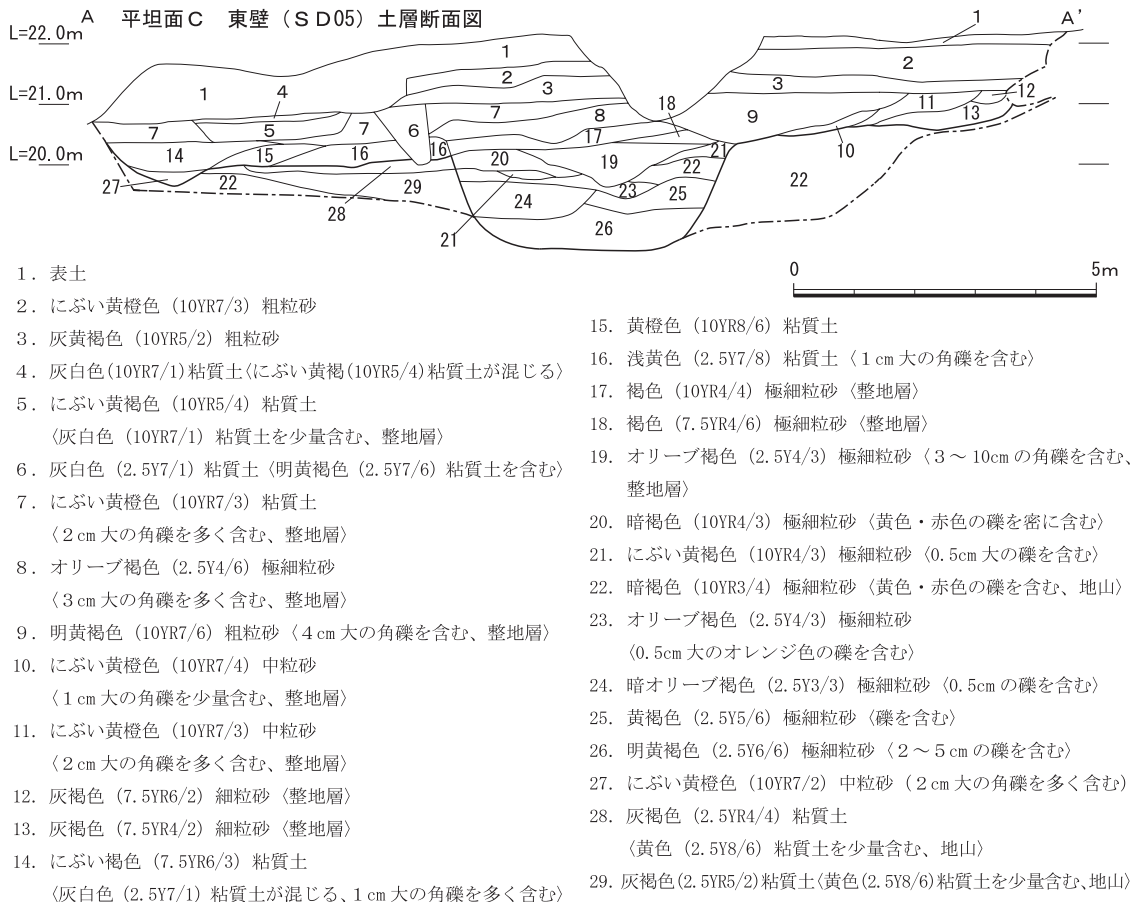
A　平坦面Ｃ　東壁（ＳＤ05）土層断面図

A'

L=22.0m
L=21.0m
L=20.0m

1 1 2 2 3 3 4 1 5 7 7 6 8 18 9 11 12 13 10 14 15 16 16 17 20 19 21 22 22 27 22 29 23 25 28 24 21 26 22

0　5m

1．表土
2．にぶい黄橙色（10YR7/3）粗粒砂
3．灰黄褐色（10YR5/2）粗粒砂
4．灰白色(10YR7/1)粘質土〈にぶい黄褐(10YR5/4)粘質土が混じる〉
5．にぶい黄褐色（10YR5/4）粘質土
〈灰白色（10YR7/1）粘質土を少量含む、整地層〉
6．灰白色（2.5Y7/1）粘質土〈明黄褐色（2.5Y7/6）粘質土を含む〉
7．にぶい黄橙色（10YR7/3）粘質土
〈2cm大の角礫を多く含む、整地層〉
8．オリーブ褐色（2.5Y4/6）極細粒砂
〈3cm大の角礫を多く含む、整地層〉
9．明黄褐色（10YR7/6）粗粒砂〈4cm大の角礫を含む、整地層〉
10．にぶい黄橙色（10YR7/4）中粒砂
〈1cm大の角礫を少量含む、整地層〉
11．にぶい黄橙色（10YR7/3）中粒砂
〈2cm大の角礫を多く含む、整地層〉
12．灰褐色（7.5YR6/2）細粒砂〈整地層〉
13．灰褐色（7.5YR4/2）細粒砂〈整地層〉
14．にぶい褐色（7.5YR6/3）粘質土
〈灰白色（2.5Y7/1）粘質土が混じる、1cm大の角礫を多く含む〉

15．黄橙色（10YR8/6）粘質土
16．浅黄色（2.5Y7/8）粘質土〈1cm大の角礫を含む〉
17．褐色（10YR4/4）極細粒砂〈整地層〉
18．褐色（7.5YR4/6）極細粒砂〈整地層〉
19．オリーブ褐色（2.5Y4/3）極細粒砂〈3～10cmの角礫を含む、整地層〉
20．暗褐色（10YR4/3）極細粒砂〈黄色・赤色の礫を密に含む〉
21．にぶい黄褐色（10YR4/3）極細粒砂〈0.5cm大の礫を含む〉
22．暗褐色（10YR3/4）極細粒砂〈黄色・赤色の礫を含む、地山〉
23．オリーブ褐色（2.5Y4/3）極細粒砂
〈0.5cm大のオレンジ色の礫を含む〉
24．暗オリーブ褐色（2.5Y3/3）極細粒砂〈0.5cmの礫を含む〉
25．黄褐色（2.5Y5/6）極細粒砂〈礫を含む〉
26．明黄褐色（2.5Y6/6）極細粒砂〈2～5cmの礫を含む〉
27．にぶい黄橙色（10YR7/2）中粒砂（2cm大の角礫を多く含む）
28．灰褐色（2.5YR4/4）粘質土
〈黄色（2.5Y8/6）粘質土を少量含む、地山〉
29．灰褐色(2.5YR5/2)粘質土〈黄色(2.5Y8/6)粘質土を少量含む､地山〉